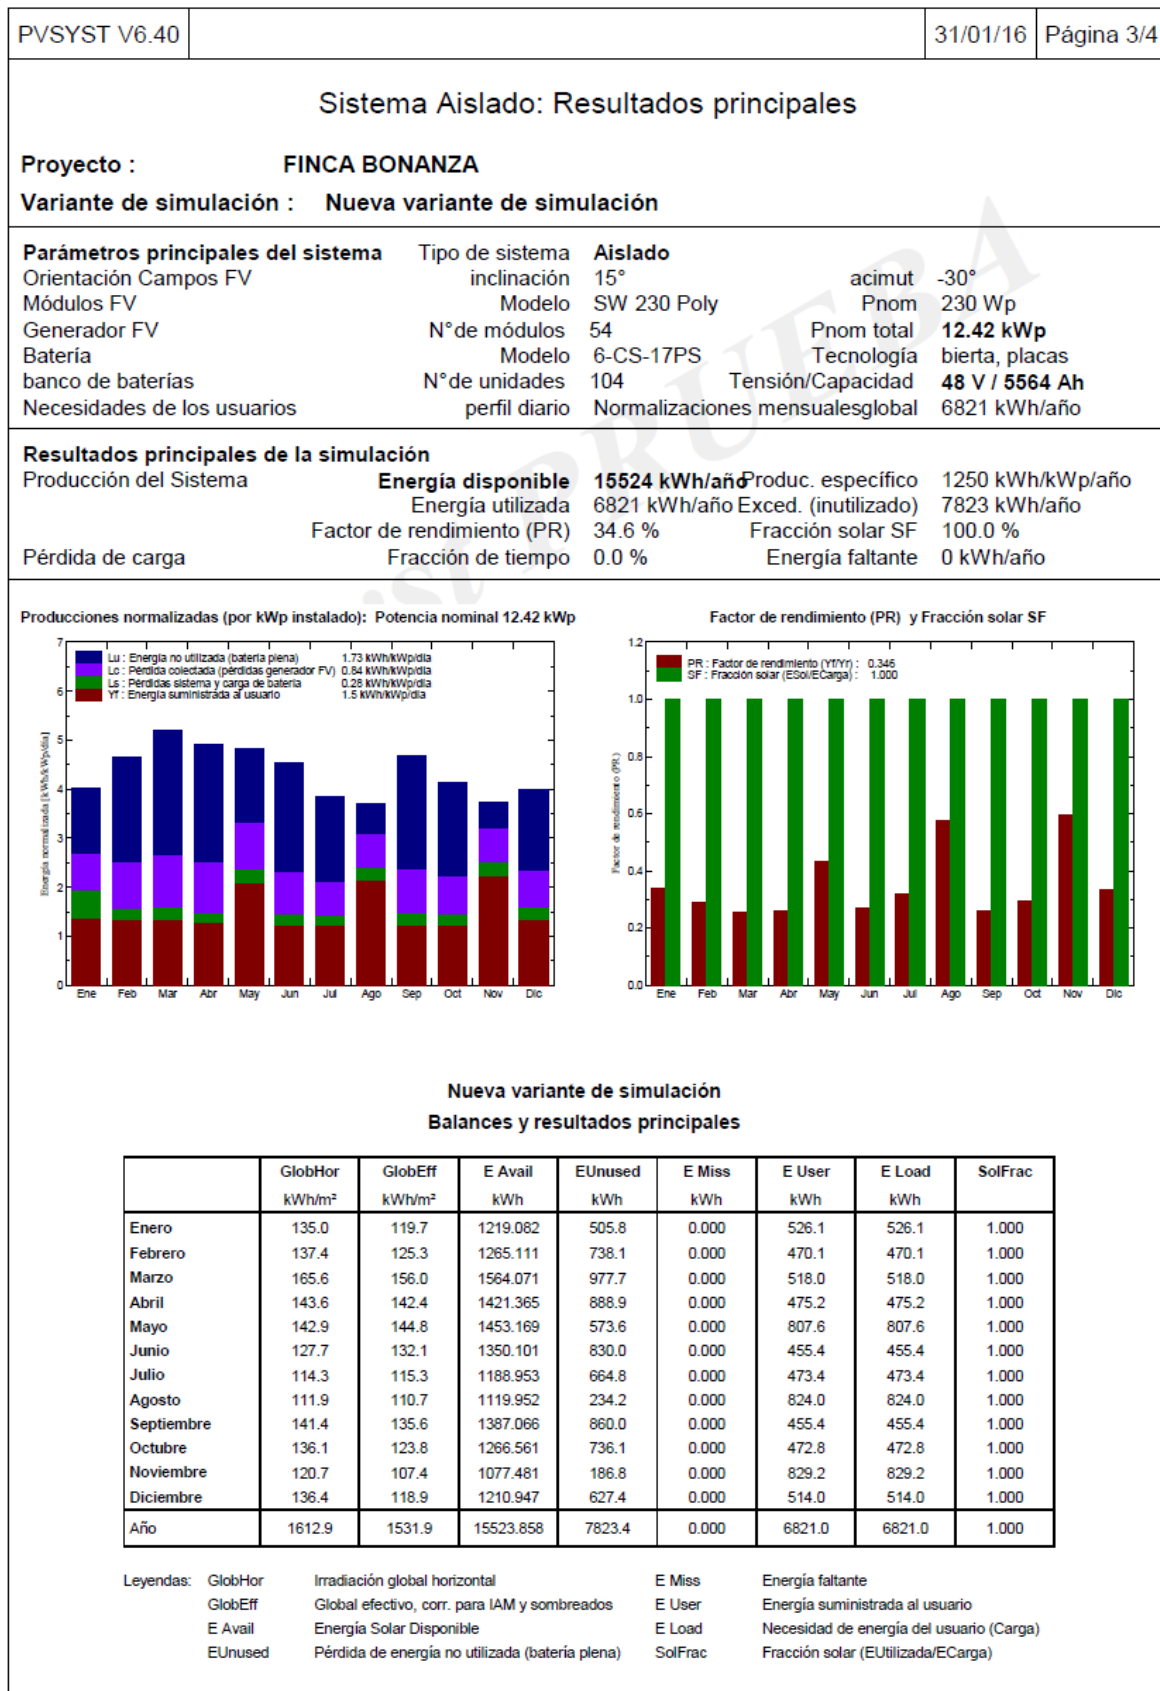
PVSYST V6.40 | 31/01/16 | Página 3/4

Sistema Aislado: Resultados principales

Proyecto : FINCA BONANZA

Variante de simulación : Nueva variante de simulación

Parámetros principales del sistema Tipo de sistema Aislado
Orientación Campos FV inclinación 15° acimut -30°
Módulos FV Modelo SW 230 Poly Pnom 230 Wp
Generador FV N°de módulos 54 Pnom total 12.42 kWp
Batería Modelo 6-CS-17PS Tecnología bierta, placas
banco de baterías N°de unidades 104 Tensión/Capacidad 48 V / 5564 Ah
Necesidades de los usuarios perfil diario Normalizaciones mensualesglobal 6821 kWh/año

Resultados principales de la simulación
Producción del Sistema Energía disponible 15524 kWh/año Produc. específico 1250 kWh/kWp/año
Energía utilizada 6821 kWh/año Exced. (inutilizado) 7823 kWh/año
Factor de rendimiento (PR) 34.6 % Fracción solar SF 100.0 %
Pérdida de carga Fracción de tiempo 0.0 % Energía faltante 0 kWh/año

¡SI PRUEBA

Producciones normalizadas (por kWp instalado): Potencia nominal 12.42 kWp

Lu : Energía no utilizada (batería plena) 1.73 kWh/kWp/día
Lc : Pérdida colectada (pérdidas generador FV) 0.84 kWh/kWp/día
Ls : Pérdidas sistema y carga de batería 0.28 kWh/kWp/día
Yf : Energía suministrada al usuario 1.5 kWh/kWp/día

Energía normalizada [kWh/kWp/día]
7 6 5 4 3 2 1 0
Ene Feb Mar Abr May Jun Jul Ago Sep Oct Nov Dic

Factor de rendimiento (PR) y Fracción solar SF

PR : Factor de rendimiento (Yf/Yr) : 0.346
SF : Fracción solar (ESol/ECarga) : 1.000

Factor de rendimiento (PR)
1.2 1.0 0.8 0.6 0.4 0.2 0.0
Ene Feb Mar Abr May Jun Jul Ago Sep Oct Nov Dic

Nueva variante de simulación
Balances y resultados principales

| | GlobHor kWh/m² | GlobEff kWh/m² | E Avail kWh | EUnused kWh | E Miss kWh | E User kWh | E Load kWh | SolFrac |
|---|---|---|---|---|---|---|---|---|
| Enero | 135.0 | 119.7 | 1219.082 | 505.8 | 0.000 | 526.1 | 526.1 | 1.000 |
| Febrero | 137.4 | 125.3 | 1265.111 | 738.1 | 0.000 | 470.1 | 470.1 | 1.000 |
| Marzo | 165.6 | 156.0 | 1564.071 | 977.7 | 0.000 | 518.0 | 518.0 | 1.000 |
| Abril | 143.6 | 142.4 | 1421.365 | 888.9 | 0.000 | 475.2 | 475.2 | 1.000 |
| Mayo | 142.9 | 144.8 | 1453.169 | 573.6 | 0.000 | 807.6 | 807.6 | 1.000 |
| Junio | 127.7 | 132.1 | 1350.101 | 830.0 | 0.000 | 455.4 | 455.4 | 1.000 |
| Julio | 114.3 | 115.3 | 1188.953 | 664.8 | 0.000 | 473.4 | 473.4 | 1.000 |
| Agosto | 111.9 | 110.7 | 1119.952 | 234.2 | 0.000 | 824.0 | 824.0 | 1.000 |
| Septiembre | 141.4 | 135.6 | 1387.066 | 860.0 | 0.000 | 455.4 | 455.4 | 1.000 |
| Octubre | 136.1 | 123.8 | 1266.561 | 736.1 | 0.000 | 472.8 | 472.8 | 1.000 |
| Noviembre | 120.7 | 107.4 | 1077.481 | 186.8 | 0.000 | 829.2 | 829.2 | 1.000 |
| Diciembre | 136.4 | 118.9 | 1210.947 | 627.4 | 0.000 | 514.0 | 514.0 | 1.000 |
| Año | 1612.9 | 1531.9 | 15523.858 | 7823.4 | 0.000 | 6821.0 | 6821.0 | 1.000 |

Leyendas: GlobHor Irradiación global horizontal
GlobEff Global efectivo, corr. para IAM y sombreados
E Avail Energía Solar Disponible
EUnused Pérdida de energía no utilizada (batería plena)
E Miss Energía faltante
E User Energía suministrada al usuario
E Load Necesidad de energía del usuario (Carga)
SolFrac Fracción solar (EUtilizada/ECarga)